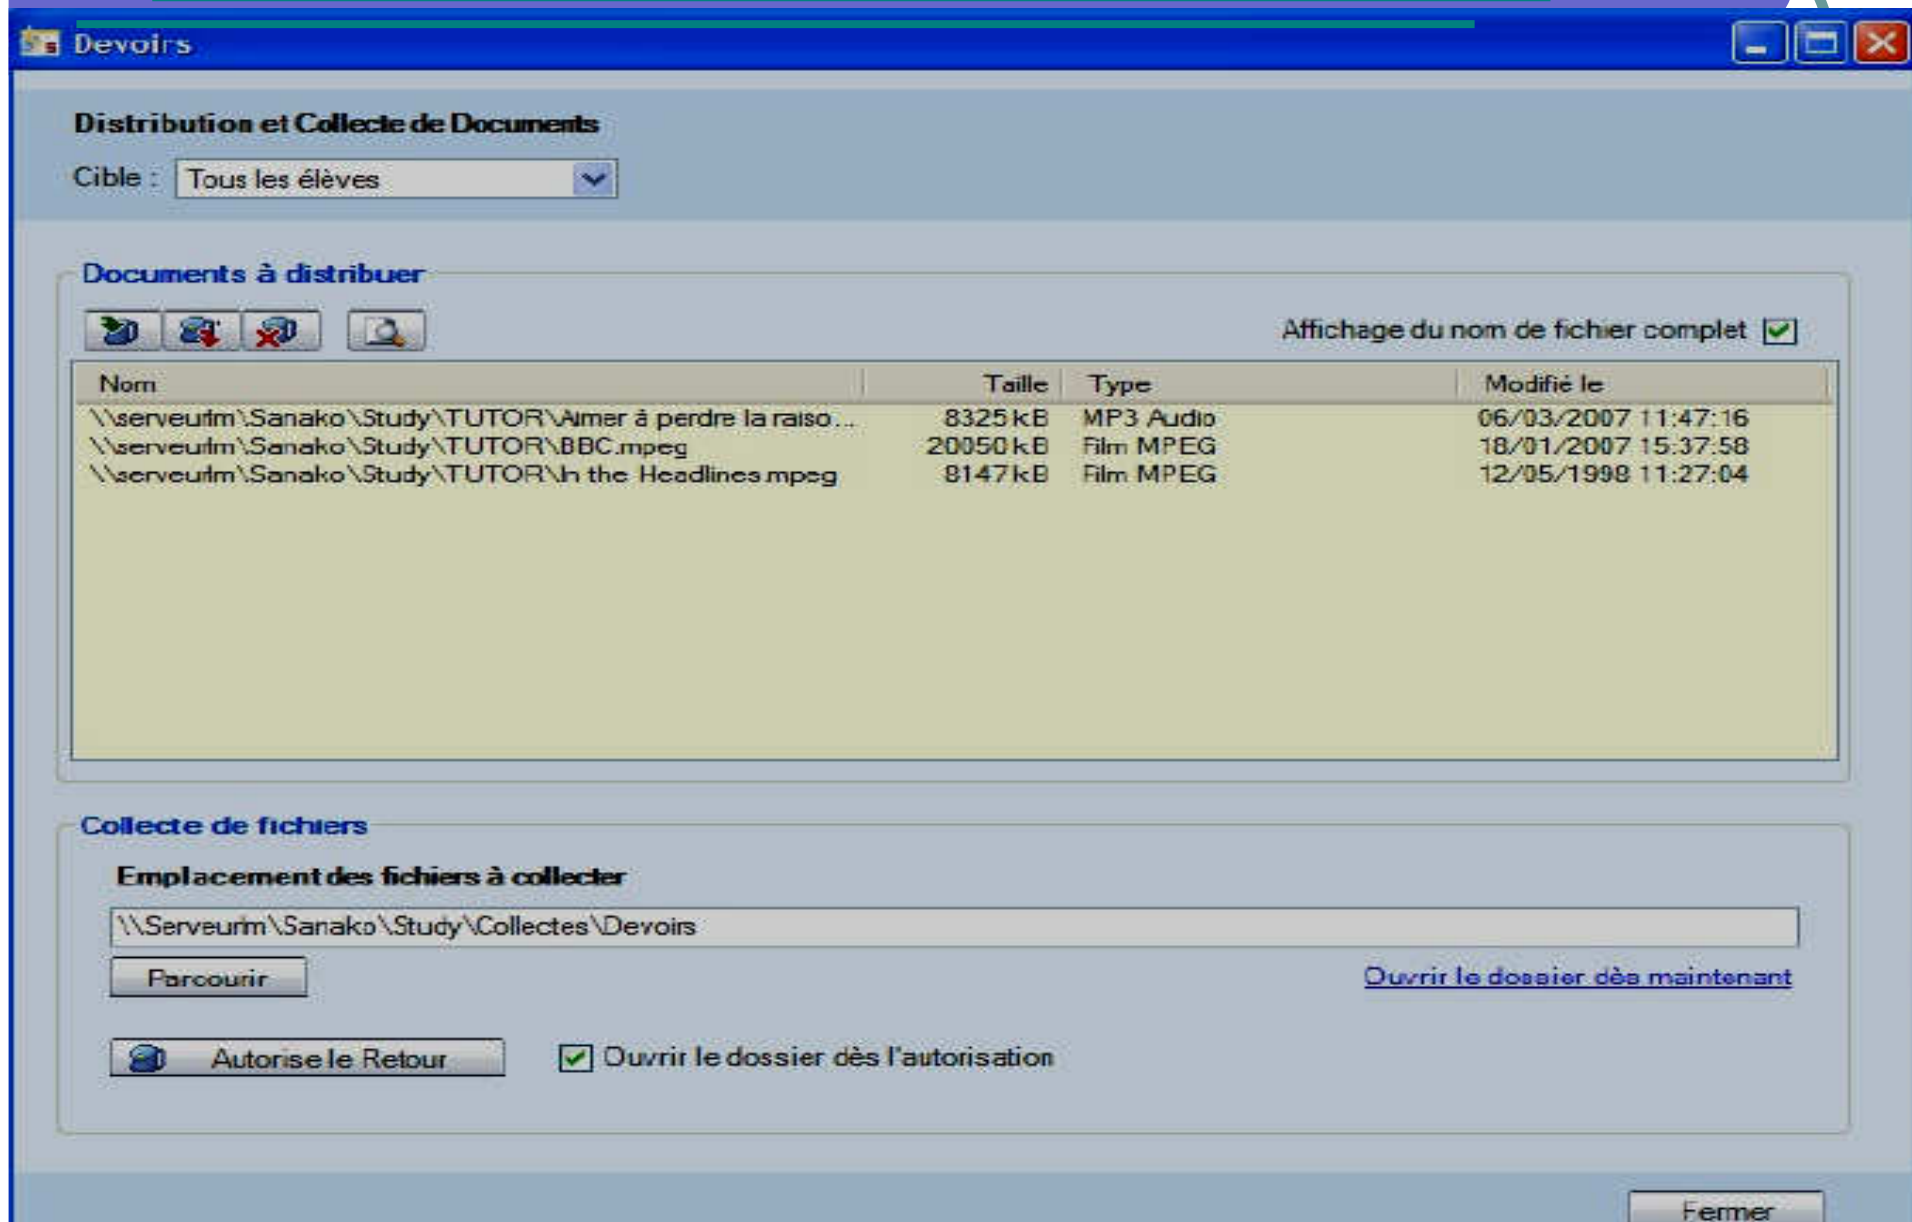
Devoirs

Distribution et Collecte de Documents

Cible : Tous les élèves

Documents à distribuer

Affichage du nom de fichier complet

| Nom | Taille | Type | Modifié le |
|---|---|---|---|
| \\serveurlm\Sanako\Study\TUTOR\Aimer à perdre la raiso... | 8325 kB | MP3 Audio | 06/03/2007 11:47:16 |
| \\serveurlm\Sanako\Study\TUTOR\BBC.mpeg | 20050 kB | Film MPEG | 18/01/2007 15:37:58 |
| \\serveurlm\Sanako\Study\TUTOR\In the Headlines.mpeg | 8147 kB | Film MPEG | 12/05/1998 11:27:04 |

Collecte de fichiers

Emplacement des fichiers à collecter

\\Serveurlm\Sanako\Study\Collectes\Devoirs

Parcourir

Ouvrir le dossier dès maintenant

Autorise le Retour

Ouvrir le dossier dès l'autorisation

Fermer